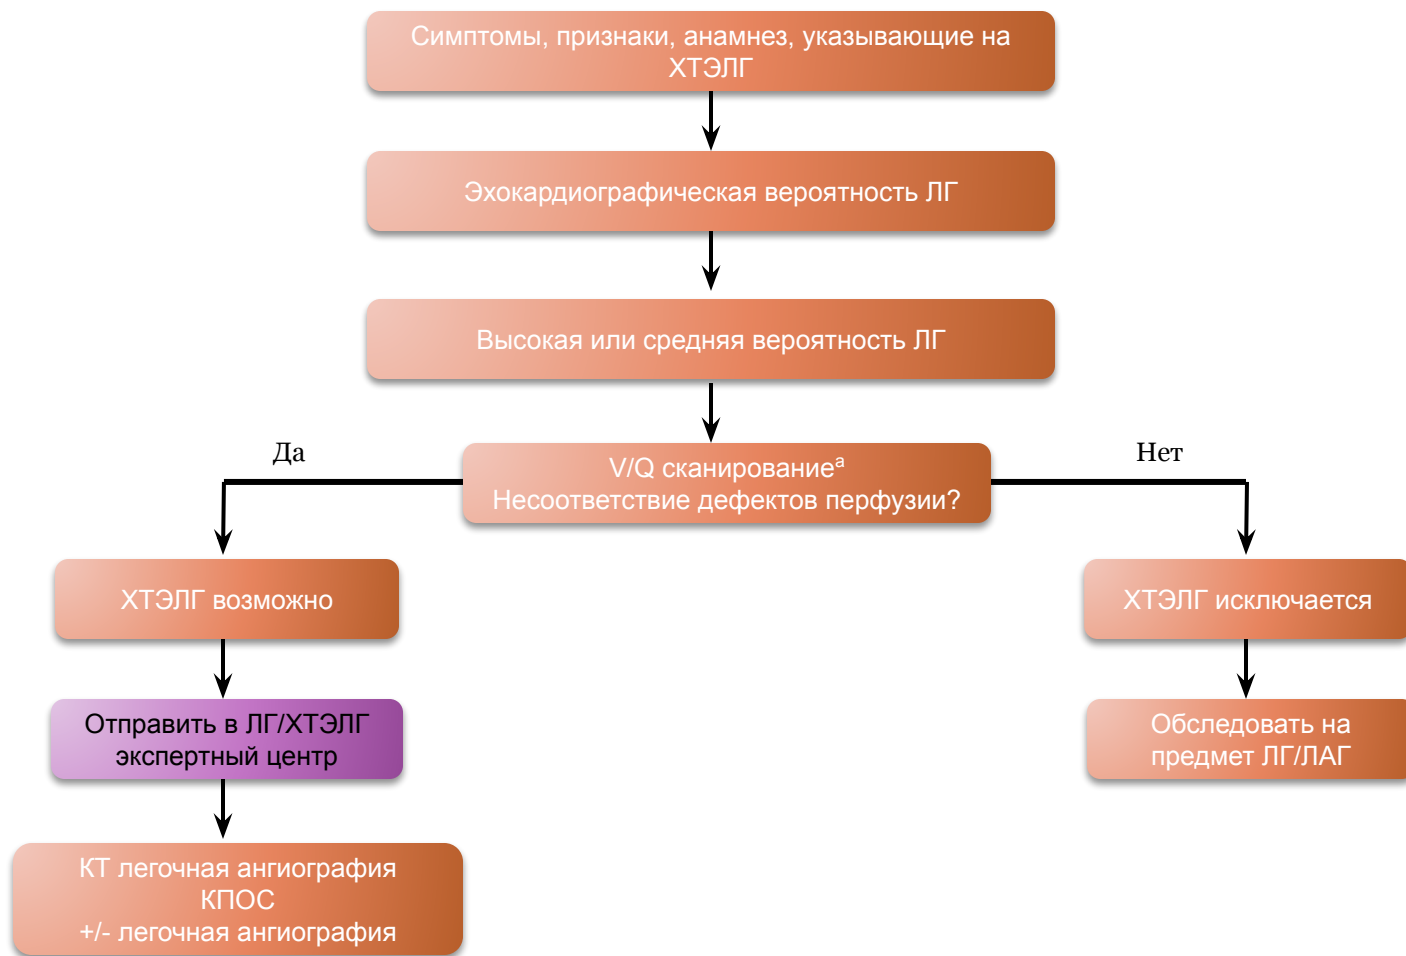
Симптомы, признаки, анамнез, указывающие на ХТЭЛГ

Эхокардиографическая вероятность ЛГ

Высокая или средняя вероятность ЛГ

Да

V/Q сканирование$^{a}$
Несоответствие дефектов перфузии?

Нет

ХТЭЛГ возможно

ХТЭЛГ исключается

Отправить в ЛГ/ХТЭЛГ экспертный центр

Обследовать на предмет ЛГ/ЛАГ

КТ легочная ангиография
КПОС
+/- легочная ангиография